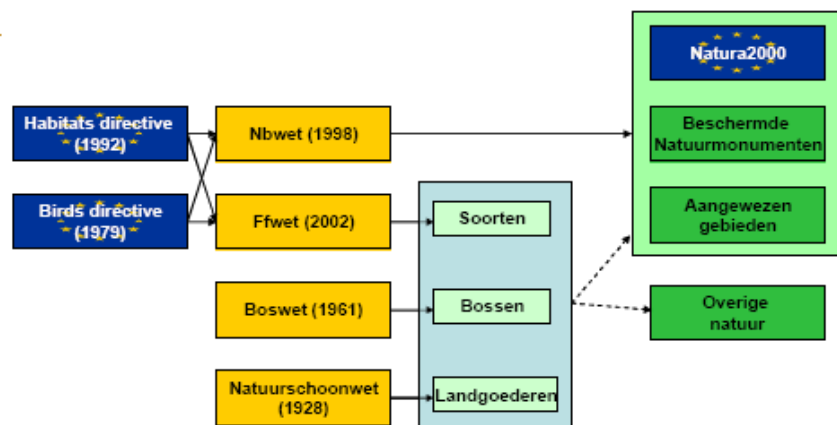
Habitats directive (1992)

Birds directive (1979)

Nbwet (1998)

Ffwet (2002)

Boswet (1961)

Natuurschoonwet (1928)

Soorten

Bossen

Landgoederen

Natura2000

Beschermde Natuurmonumenten

Aangewezen gebieden

Overige natuur